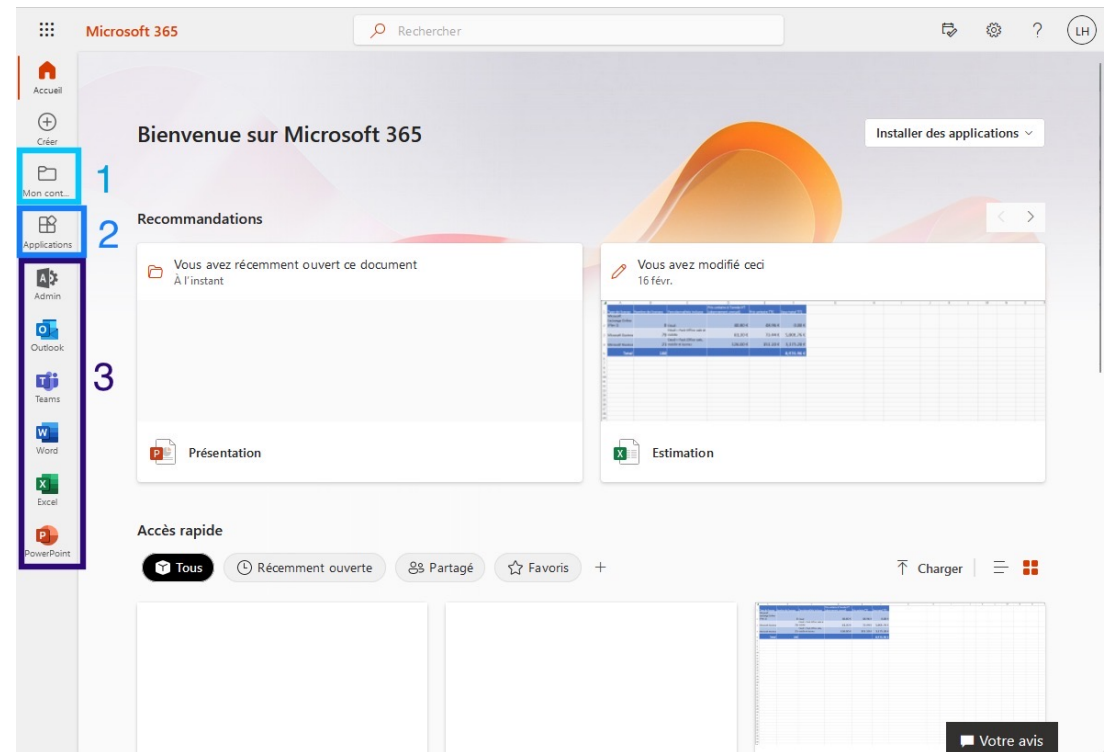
Microsoft 365

Rechercher

LH

Accueil

Créer

Mon cont...

1

Applications

2

Admin

Outlook

3

Teams

Word

Excel

PowerPoint

Bienvenue sur Microsoft 365

Installer des applications

Recommandations

Vous avez récemment ouvert ce document
À l'instant

Présentation

Vous avez modifié ceci
16 févr.

Estimation

Accès rapide

Tous

Récemment ouverte

Partagé

Favoris

+

Charger

Votre avis